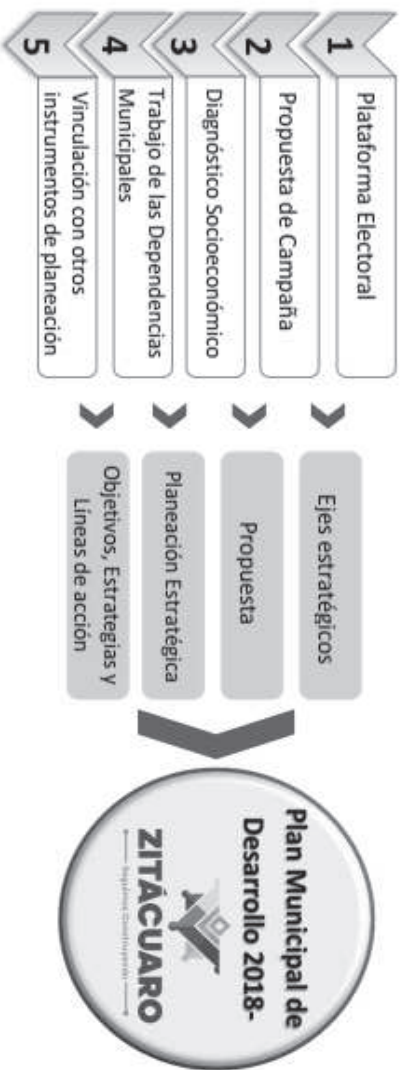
1 Plataforma Electoral

2 Propuesta de Campaña

3 Diagnóstico Socioeconómico

4 Trabajo de las Dependencias Municipales

5 Vinculación con otros instrumentos de planeación

Ejes estratégicos

Propuesta

Planeación Estratégica

Objetivos, Estrategias y Líneas de acción

Plan Municipal de Desarrollo 2018-

ZITÁCUARO

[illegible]